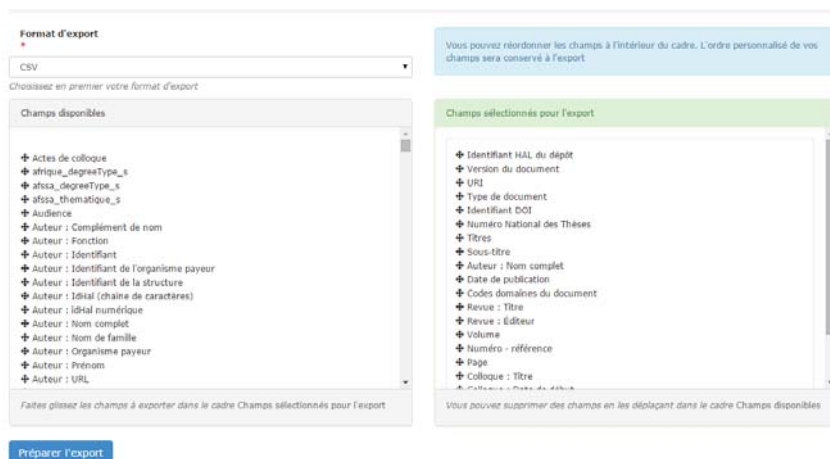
Format d'export
*

CSV

Choisissez en premier votre format d'export

Vous pouvez réordonner les champs à l'intérieur du cadre. L'ordre personnalisé de vos champs sera conservé à l'export

Champs disponibles

✚ Actes de colloque
✚ afrique_degreeType_s
✚ afssa_degreeType_s
✚ afssa_thematique_s
✚ Audience
✚ Auteur : Complément de nom
✚ Auteur : Fonction
✚ Auteur : Identifiant
✚ Auteur : Identifiant de l'organisme payeur
✚ Auteur : Identifiant de la structure
✚ Auteur : IdHal (chaîne de caractères)
✚ Auteur : IdHal numérique
✚ Auteur : Nom complet
✚ Auteur : Nom de famille
✚ Auteur : Organisme payeur
✚ Auteur : Prénom
✚ Auteur : URL

Faites glissez les champs à exporter dans le cadre Champs sélectionnés pour l'export

Champs sélectionnés pour l'export

✚ Identifiant HAL du dépôt
✚ Version du document
✚ URI
✚ Type de document
✚ Identifiant DOI
✚ Numéro National des Thèses
✚ Titres
✚ Sous-titre
✚ Auteur : Nom complet
✚ Date de publication
✚ Codes domaines du document
✚ Revue : Titre
✚ Revue : Editeur
✚ Volume
✚ Numéro - référence
✚ Page
✚ Colloque : Titre
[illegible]

Vous pouvez supprimer des champs en les déplaçant dans le cadre Champs disponibles

Préparer l'export